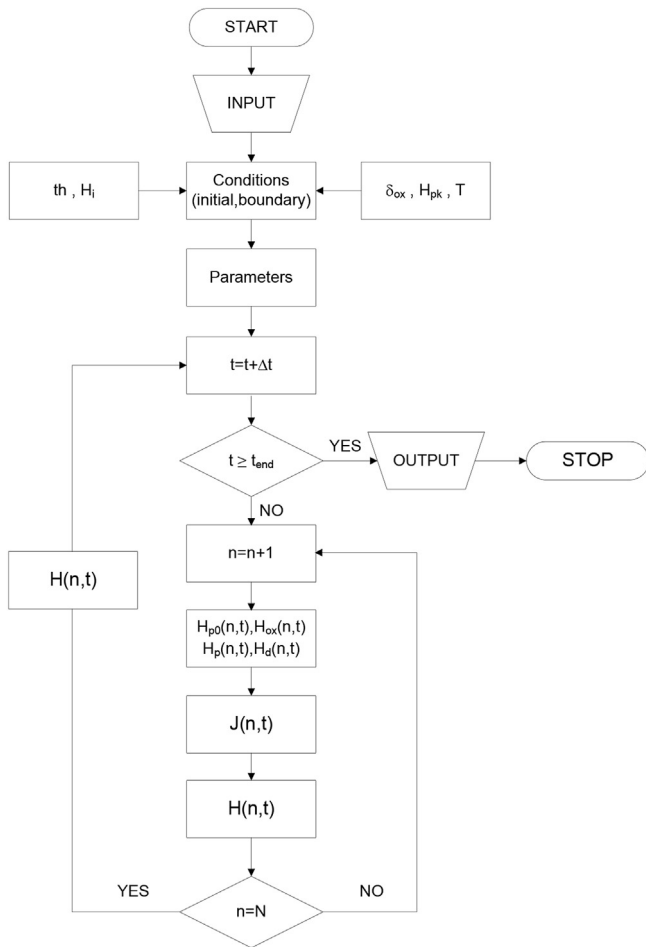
START

INPUT

th , $H_i$

Conditions (initial,boundary)

$\delta_{ox}$ , $H_{pk}$ , T

Parameters

$t=t+\Delta t$

$t \geq t_{end}$

YES

OUTPUT

STOP

NO

H(n,t)

n=n+1

$H_{p0}(n,t), H_{ox}(n,t)$
$H_p(n,t), H_d(n,t)$

J(n,t)

H(n,t)

YES

NO

n=N